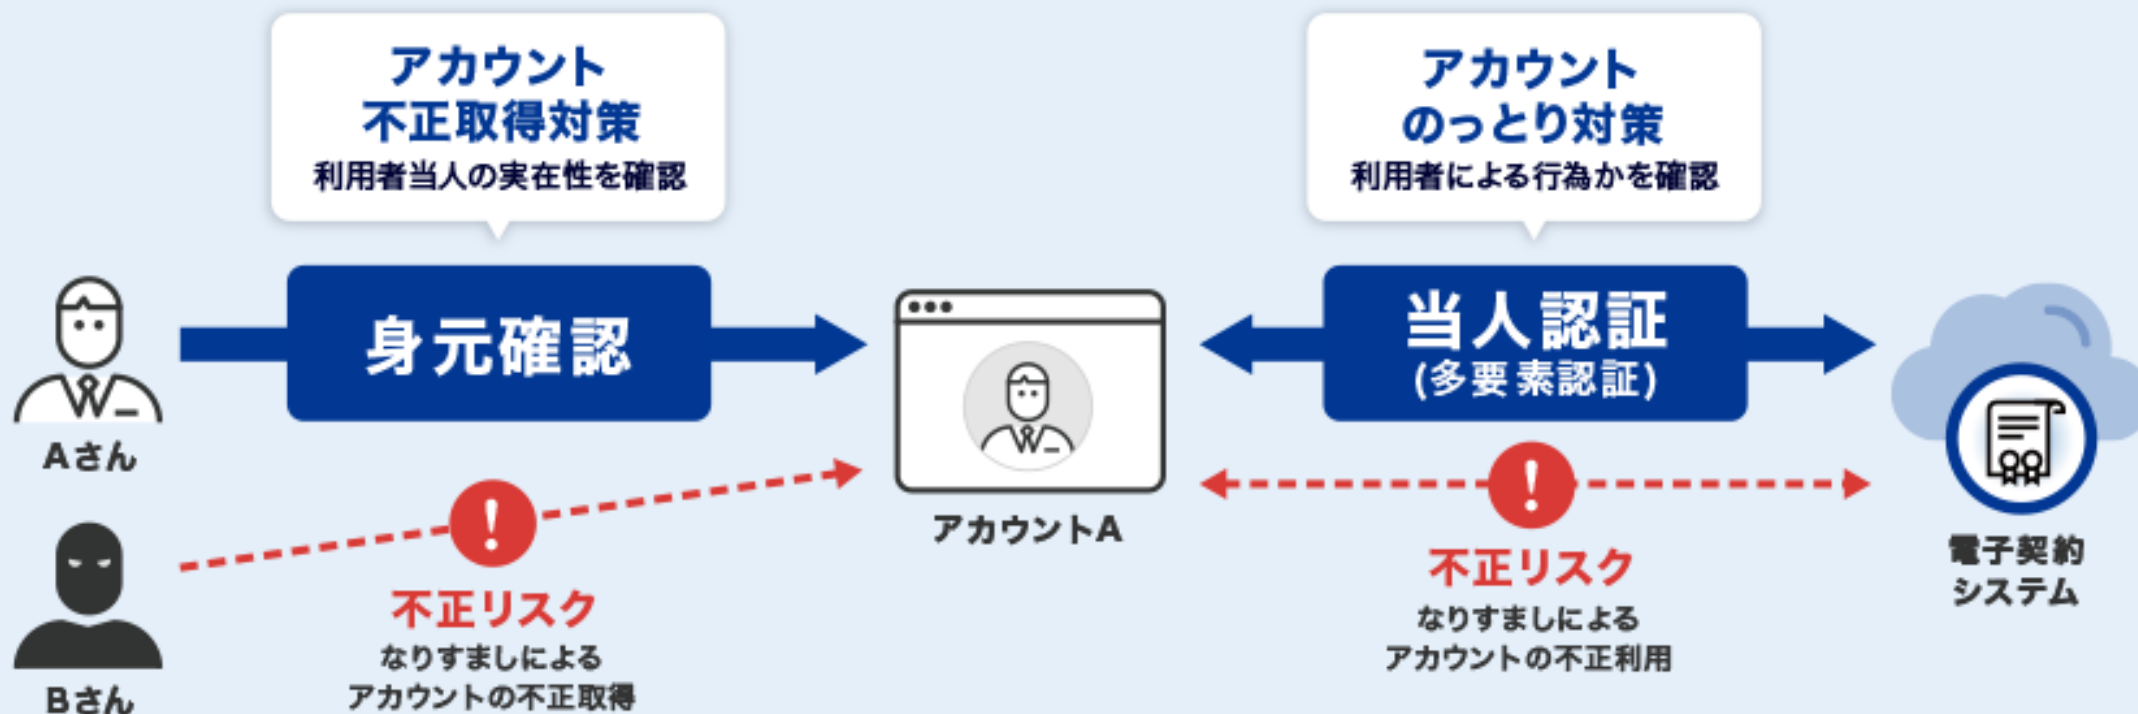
アカウント
不正取得対策
利用者当人の実在性を確認

アカウント
のっとり対策
利用者による行為かを確認

Aさん

身元確認

アカウントA

当人認証
(多要素認証)

電子契約
システム

Bさん

!
不正リスク
なりすましによる
アカウントの不正取得

!
不正リスク
なりすましによる
アカウントの不正利用